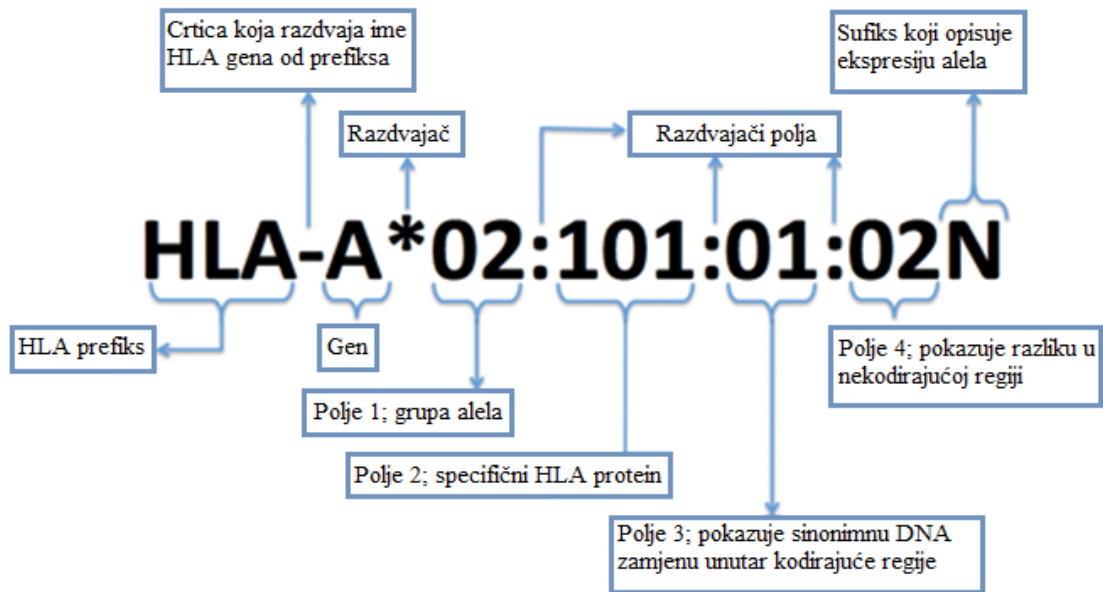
Crtica koja razdvaja ime HLA gena od prefiksa

Sufiks koji opisuje ekspresiju alela

Razdvajač

Razdvajači polja

HLA-A*02:101:01:02N

HLA prefiks

Gen

Polje 4; pokazuje razliku u nekodirajućoj regiji

Polje 1; grupa alela

Polje 2; specifični HLA protein

Polje 3; pokazuje sinonimnu DNA zamjenu unutar kodirajuće regije